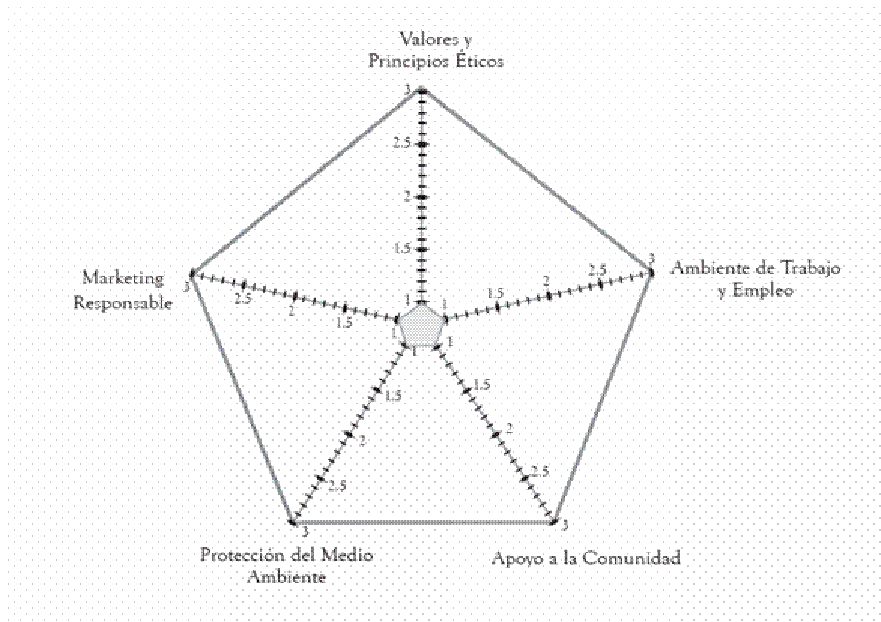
Valores y Principios Éticos

3
2.5
2
1.5
1

Ambiente de Trabajo y Empleo

1
1.5
2
2.5
3

Apoyo a la Comunidad

1
1.5
2
2.5
3

Protección del Medio Ambiente

1
1.5
2
2.5
3

Marketing Responsable

3
2.5
2
1.5
1